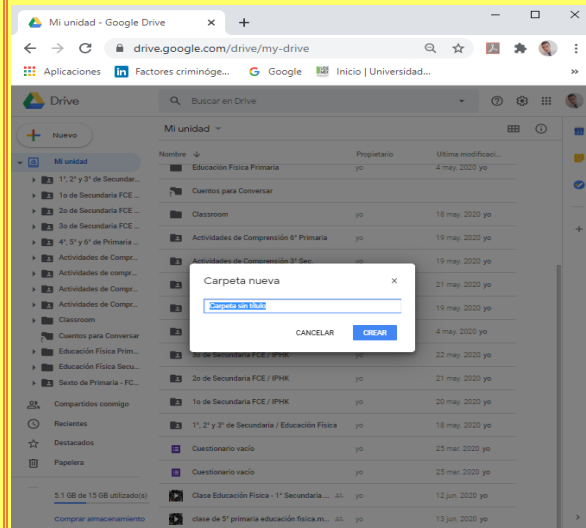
Mi unidad - Google Drive ×
+
drive.google.com/drive/my-drive
Aplicaciones
Factores criminóge...
Google
Inicio | Universidad...
»
Drive
Buscar en Drive
Nuevo
Mi unidad
1°, 2° y 3° de Secundar...
1o de Secundaria FCE ...
2o de Secundaria FCE ...
3o de Secundaria FCE ...
4°, 5° y 6° de Primaria ...
Actividades de Compr...
Actividades de compr...
Actividades de compr...
Actividades de Compr...
Classroom
Cuentos para Conversar
Educación Física Prim...
Educación Física Secun...
Sexto de Primaria - FC...
Compartidos conmigo
Recientes
Destacados
Papelera
5.1 GB de 15 GB utilizado(s)
Comprar almacenamiento
Mi unidad
Nombre
Propietario
Última modificaci...
Educación Física Primaria
yo
4 may. 2020 yo
Cuentos para Conversar
Classroom
yo
18 may. 2020 yo
Actividades de Comprensión 6° Primaria
yo
19 may. 2020 yo
Actividades de Comprensión 3° Sec.
yo
19 may. 2020 yo
yo
21 may. 2020 yo
yo
19 may. 2020 yo
yo
21 may. 2020 yo
yo
4 may. 2020 yo
3o de Secundaria FCE / IPHK
yo
19 may. 2020 yo
2o de Secundaria FCE / IPHK
yo
19 may. 2020 yo
1o de Secundaria FCE / IPHK
yo
20 may. 2020 yo
1°, 2° y 3° de Secundaria / Educación Física
yo
19 may. 2020 yo
Cuestionario vacío
yo
25 mar. 2020 yo
Cuestionario vacío
yo
25 mar. 2020 yo
Clase Educación Física - 1° Secundaria ...
yo
12 jun. 2020 yo
clase de 5° primaria educación física.m...
yo
12 jun. 2020 yo
Carpeta nueva
×
Carpeta sin título
CANCELAR
CREAR